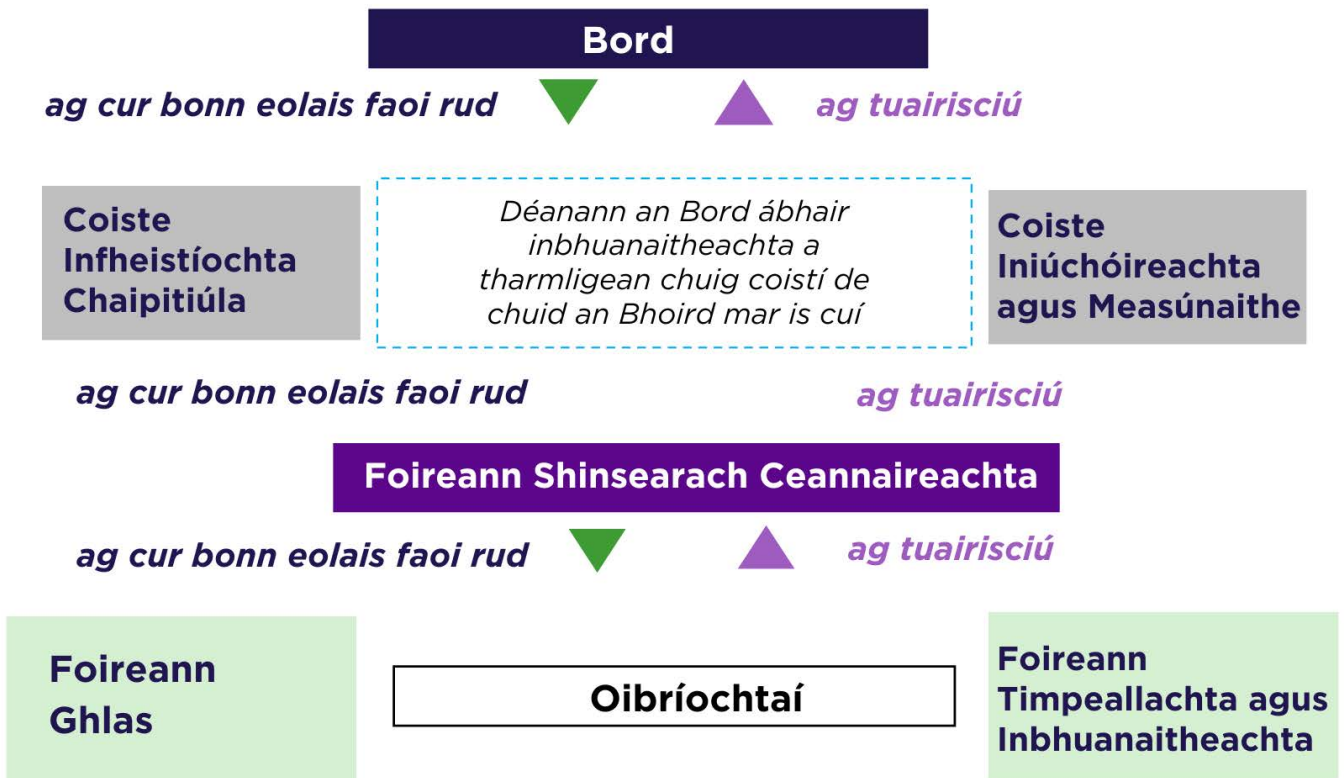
Bord

ag cur bonn eolais faoi rud

ag tuairisciú

Coiste Infheistíochta Chaipitiúla

Déanann an Bord ábhair inbhuanaitheachta a tharmligean chuig coistí de chuid an Bhoird mar is cuí

Coiste Iniúchóireachta agus Measúnaithe

ag cur bonn eolais faoi rud

ag tuairisciú

Foireann Shinsearach Ceannaireachta

ag cur bonn eolais faoi rud

ag tuairisciú

Foireann Ghlas

Oibríochtaí

Foireann Timpeallachta agus Inbhuanaitheachta